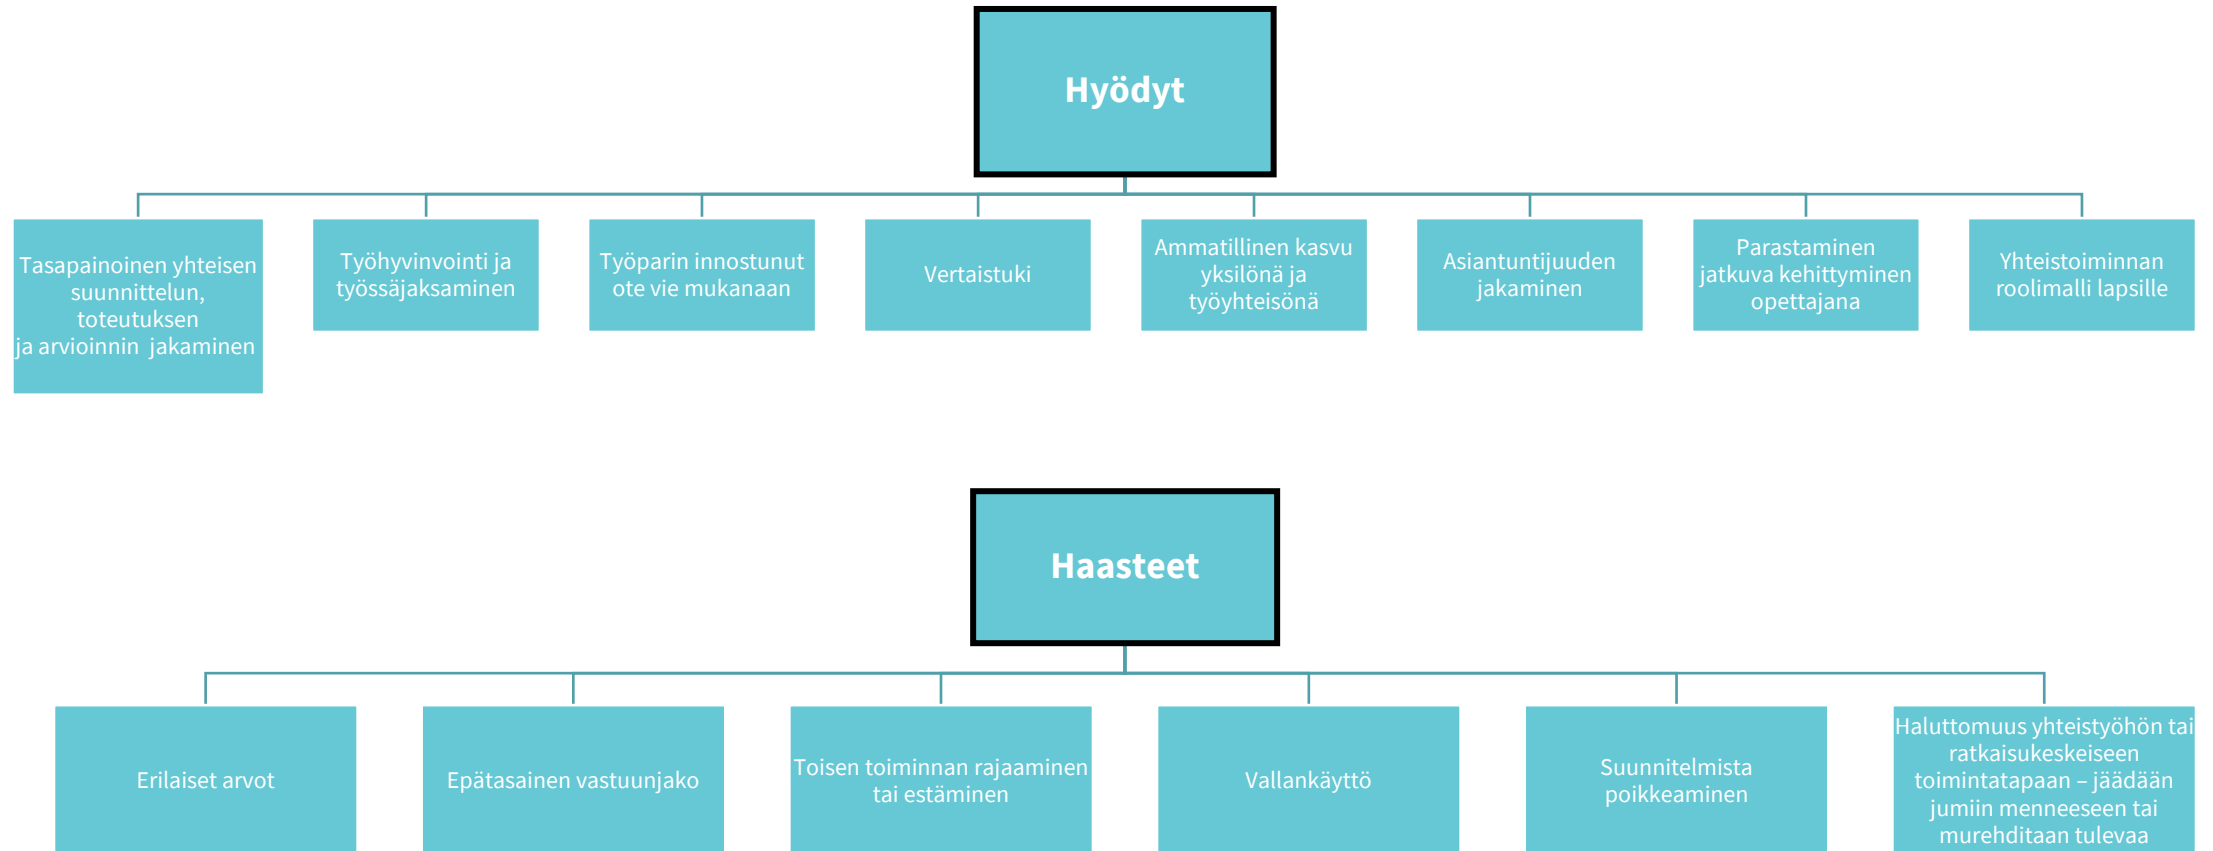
Hyödyt

Tasapainoinen yhteisen suunnittelun, toteutuksen ja arvioinnin jakaminen

Työhyvinvointi ja työssäjaksaminen

Työparin innostunut ote vie mukanaan

Vertaistuki

Ammatillinen kasvu yksilönä ja työyhteisönä

Asiantuntijuuden jakaminen

Parastaminen jatkuva kehittyminen opettajana

Yhteistoiminnan roolimalli lapsille

Haasteet

Erilaiset arvot

Epätasainen vastuunjako

Toisen toiminnan rajaaminen tai estäminen

Vallankäyttö

Suunnitelmista poikkeaminen

Haluttomuus yhteistyöhön tai ratkaisukeskeiseen toimintatapaan – jäädään jumiin menneeseen tai murehditaan tulevaa